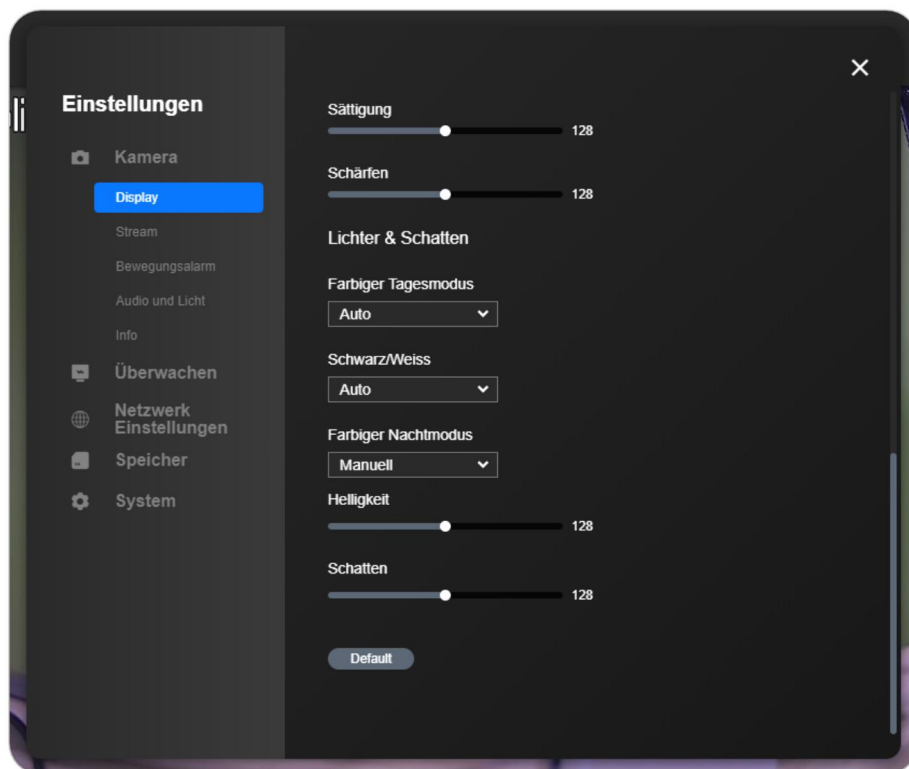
Einstellungen

Kamera

Display

Stream

Bewegungsalarm

Audio und Licht

Info

Überwachen

Netzwerk Einstellungen

Speicher

System

×

Sättigung

128

Schärfen

128

Lichter & Schatten

Farbiger Tagesmodus

Auto

Schwarz/Weiss

Auto

Farbiger Nachtmodus

Manuell

Helligkeit

128

Schatten

128

Default